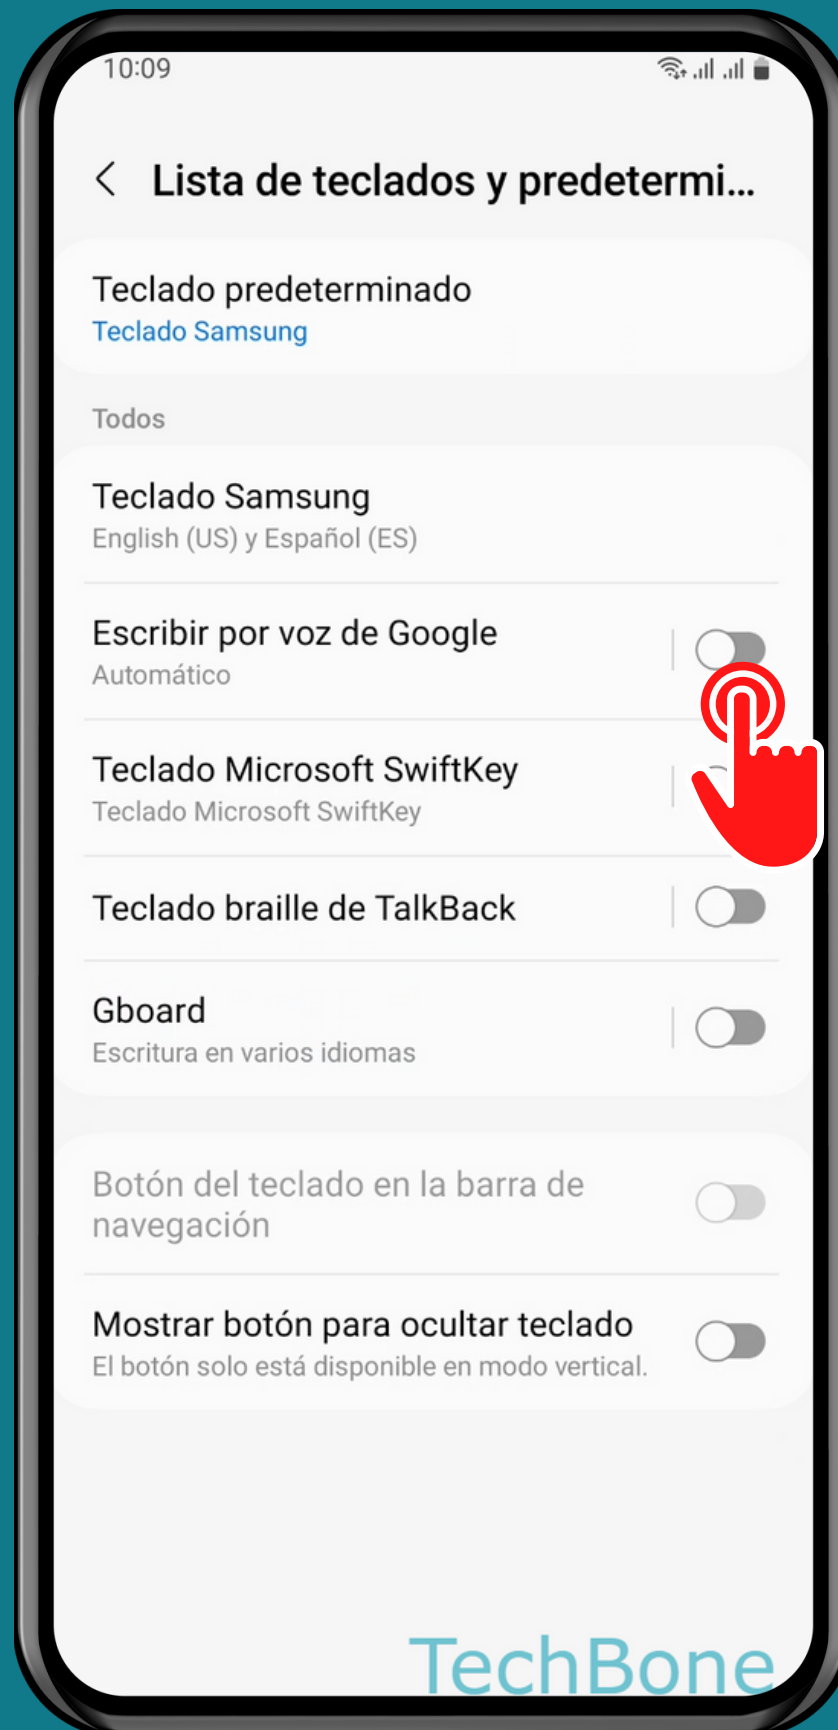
10:09

< Lista de teclados y predetermi...

Teclado predeterminado
Teclado Samsung

Todos

Teclado Samsung
English (US) y Español (ES)

Escribir por voz de Google
Automático

Teclado Microsoft SwiftKey
Teclado Microsoft SwiftKey

Teclado braille de TalkBack

Gboard
Escritura en varios idiomas

Botón del teclado en la barra de navegación

Mostrar botón para ocultar teclado
El botón solo está disponible en modo vertical.

TechBone